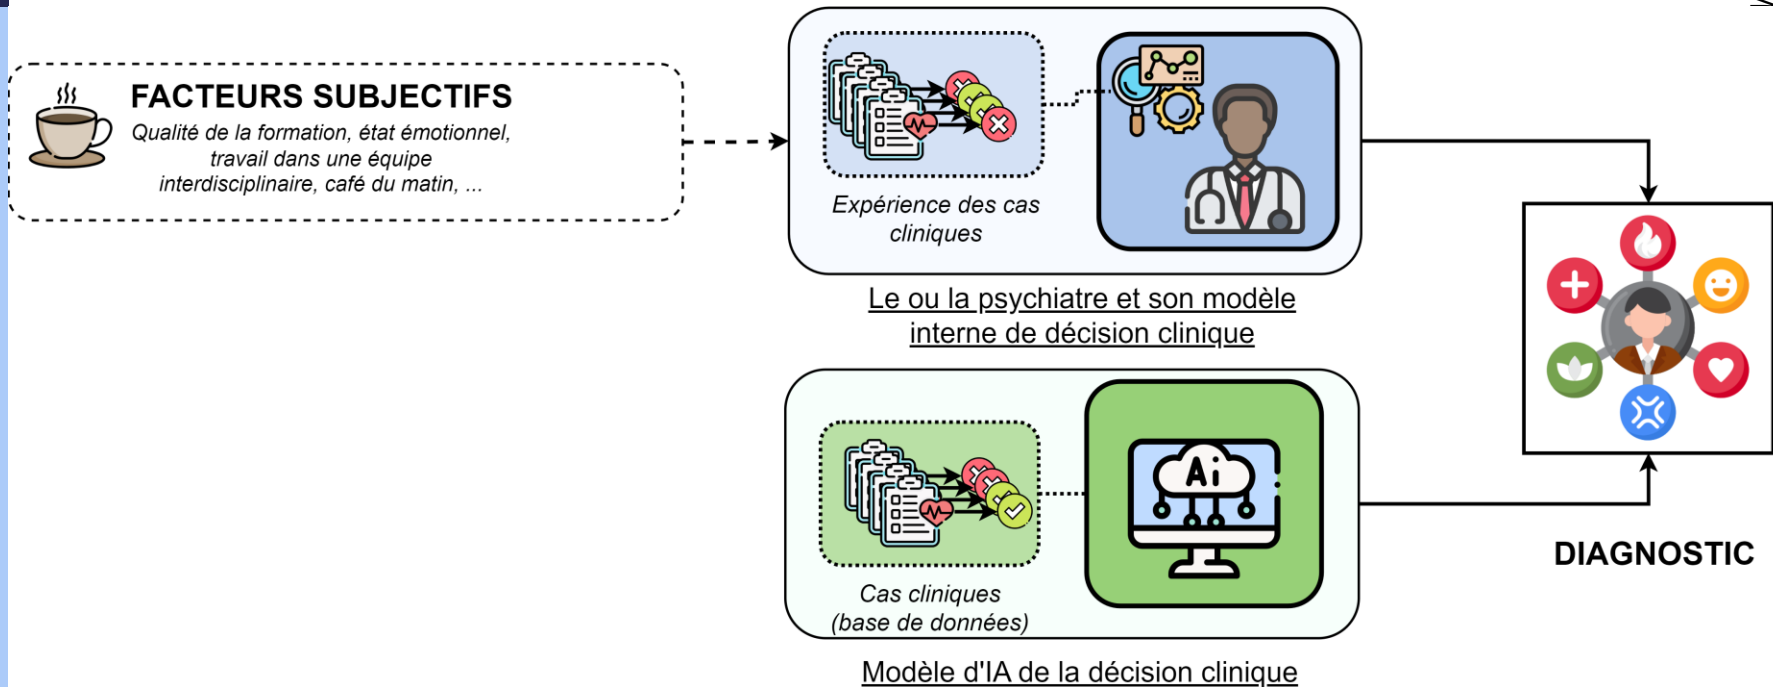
FACTEURS SUBJECTIFS
Qualité de la formation, état émotionnel, travail dans une équipe interdisciplinaire, café du matin, ...

Expérience des cas cliniques

Le ou la psychiatre et son modèle interne de décision clinique

Ai

Cas cliniques (base de données)

Modèle d'IA de la décision clinique

DIAGNOSTIC